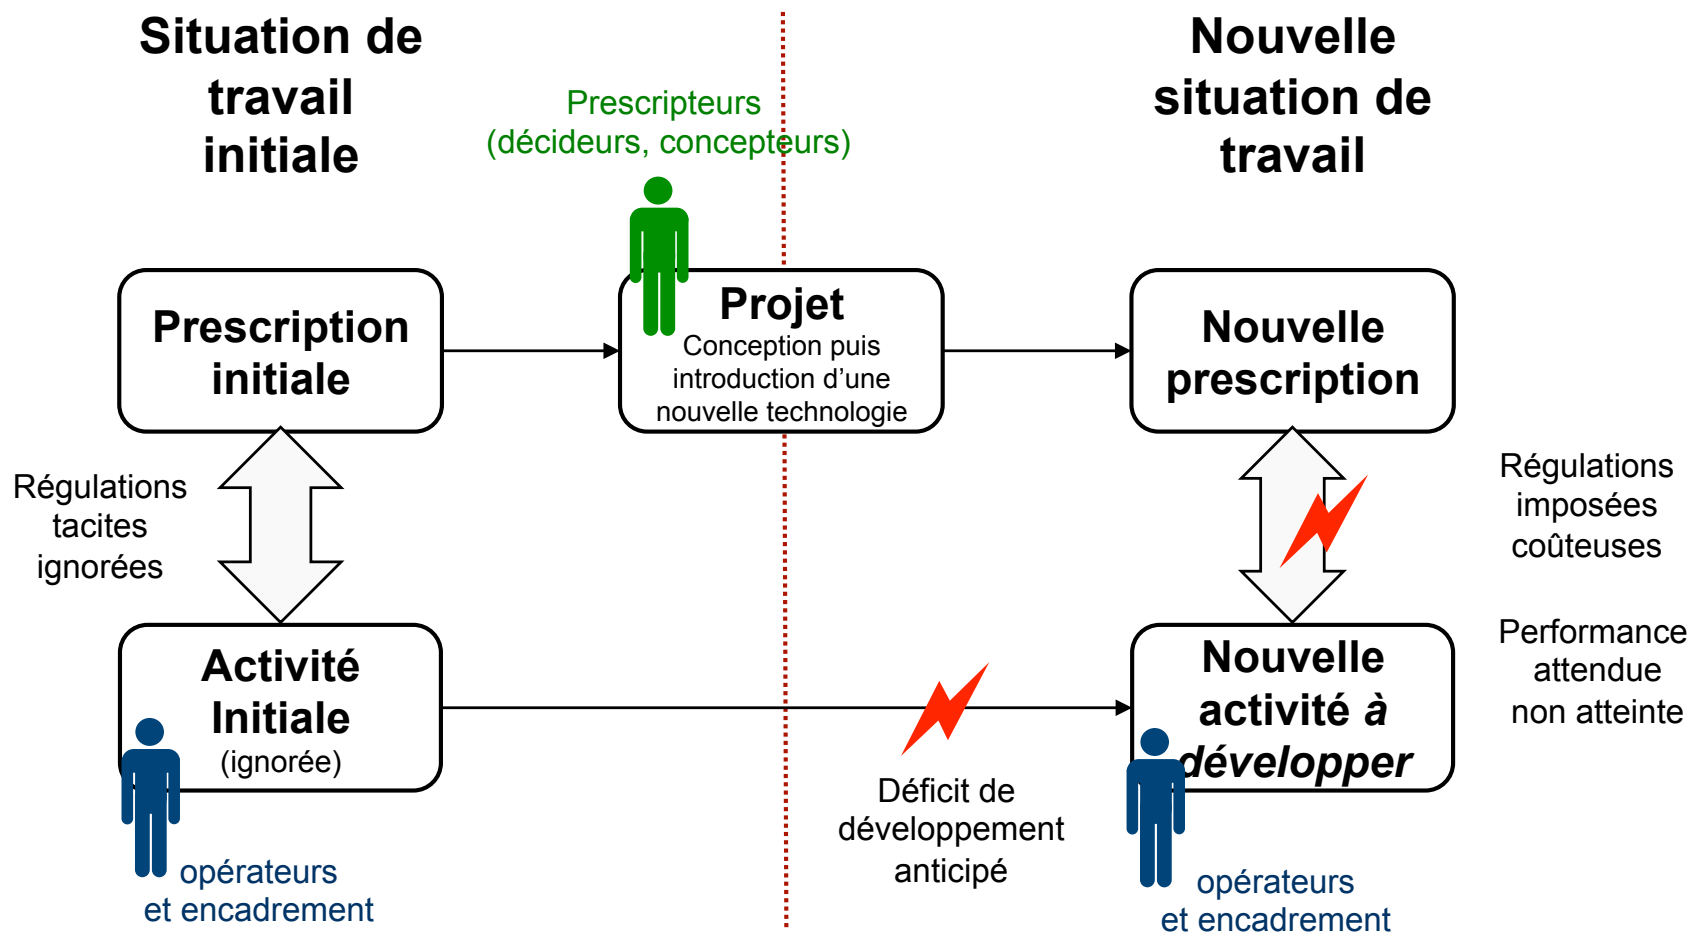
Situation de travail initiale

Prescripteurs (décideurs, concepteurs)

Nouvelle situation de travail

Prescription initiale

Projet
Conception puis introduction d'une nouvelle technologie

Nouvelle prescription

Régulations tacites ignorées

Régulations imposées coûteuses

Performance attendue non atteinte

Activité Initiale
(ignorée)

Nouvelle activité à développer

Déficit de développement anticipé

opérateurs et encadrement

opérateurs et encadrement